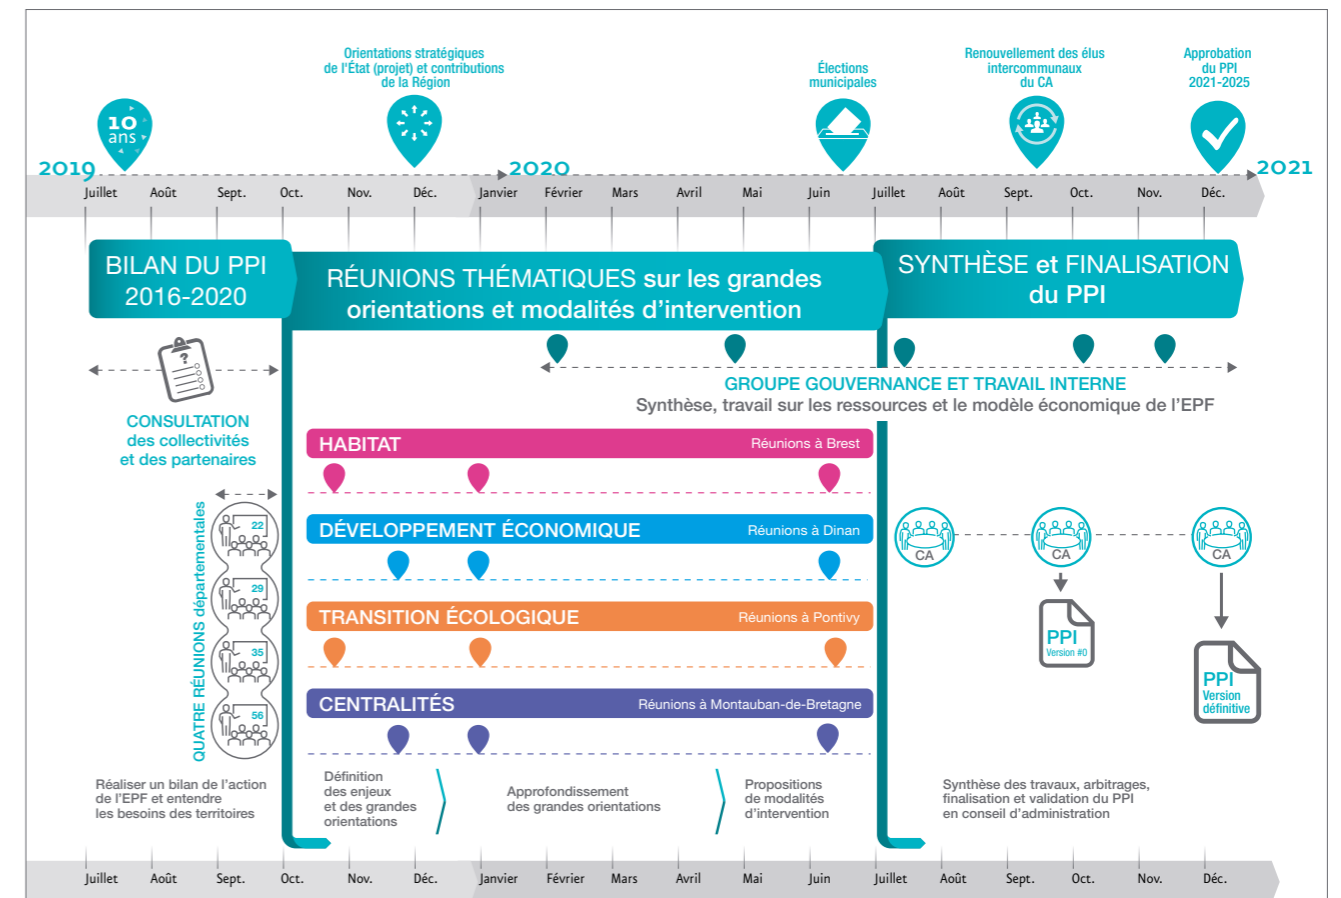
Orientations stratégiques de l'État (projet) et contributions de la Région

Élections municipales

Renouvellement des élus intercommunaux du CA

Approbation du PPI 2021-2025

10 ans

2019

2020

2021

Juillet Août Sept. Oct. Nov. Déc. Janvier Février Mars Avril Mai Juin Juillet Août Sept. Oct. Nov. Déc.

BILAN DU PPI 2016-2020

RÉUNIONS THÉMATIQUES sur les grandes orientations et modalités d'intervention

SYNTHÈSE et FINALISATION du PPI

CONSULTATION des collectivités et des partenaires

GROUPE GOUVERNANCE ET TRAVAIL INTERNE
Synthèse, travail sur les ressources et le modèle économique de l'EPF

QUATRE RÉUNIONS départementales

22

29

35

56

HABITAT Réunions à Brest

DÉVELOPPEMENT ÉCONOMIQUE Réunions à Dinan

TRANSITION ÉCOLOGIQUE Réunions à Pontivy

CENTRALITÉS Réunions à Montauban-de-Bretagne

CA

CA

CA

PPI Version #0

PPI Version définitive

Réaliser un bilan de l'action de l'EPF et entendre les besoins des territoires

Définition des enjeux et des grandes orientations

Approfondissement des grandes orientations

Propositions de modalités d'intervention

Synthèse des travaux, arbitrages, finalisation et validation du PPI en conseil d'administration

Juillet Août Sept. Oct. Nov. Déc. Janvier Février Mars Avril Mai Juin Juillet Août Sept. Oct. Nov. Déc.